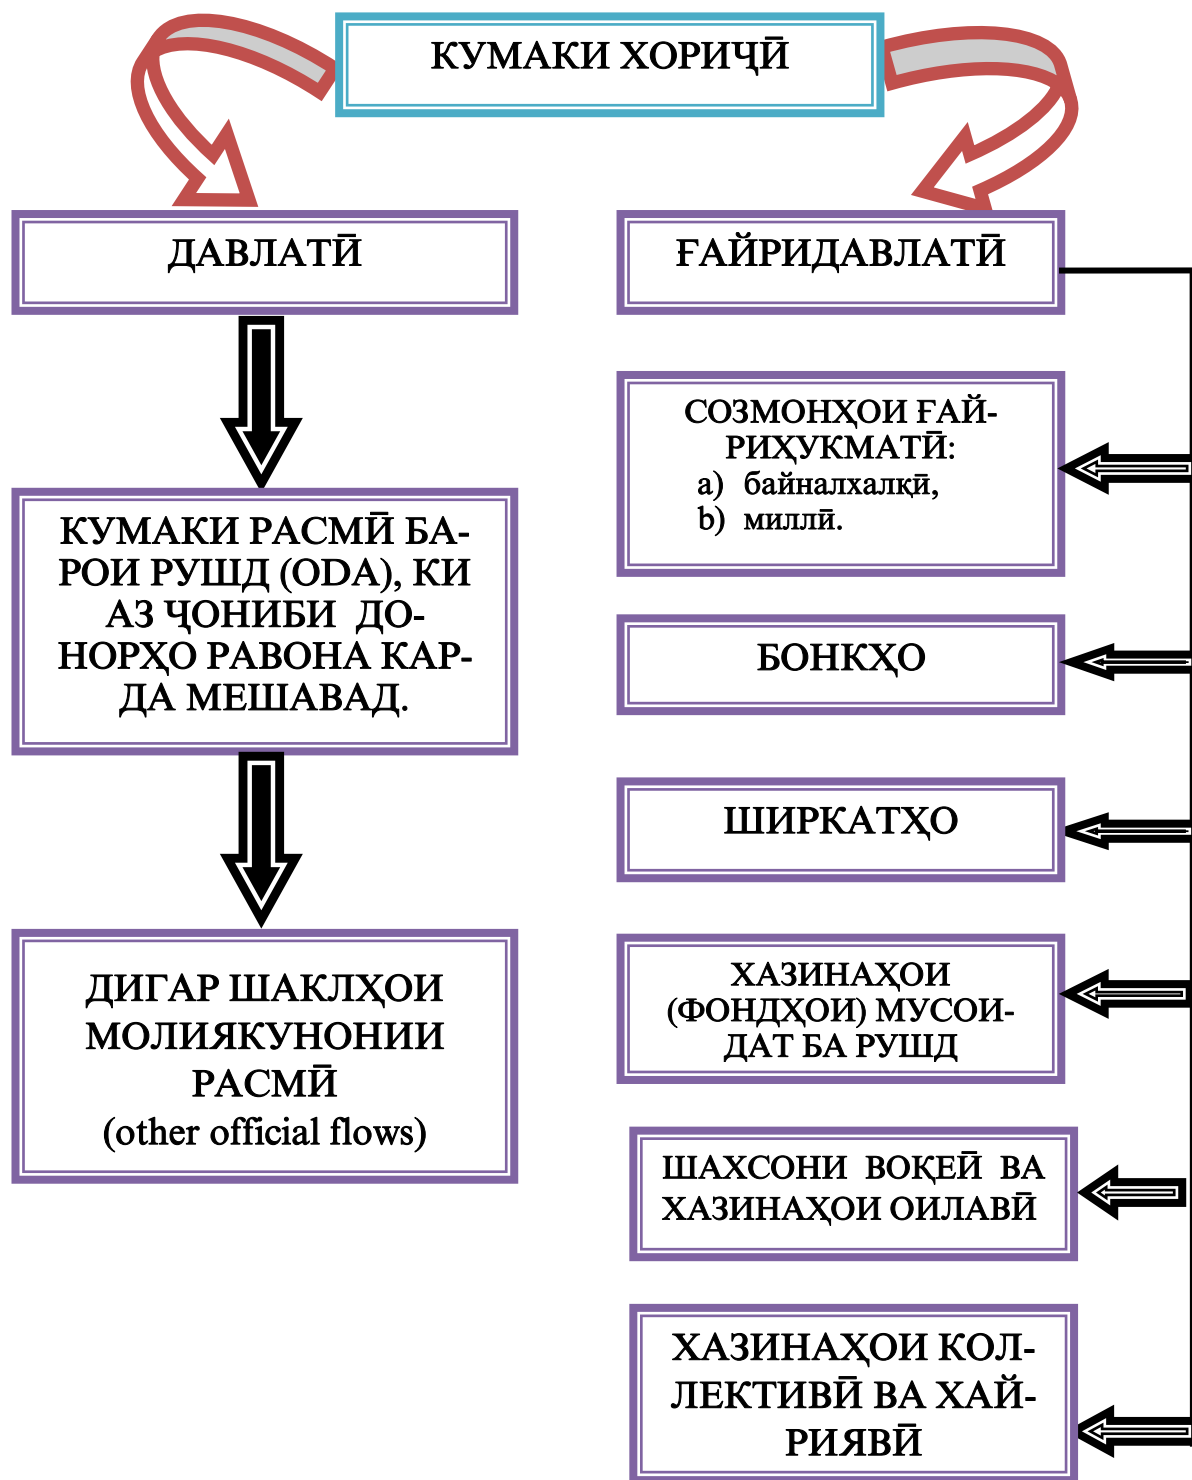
КУМАКИ ХОРИҶӢ

ДАВЛАТӢ

ҒАЙРИДАВЛАТӢ

КУМАКИ РАСМӢ БАРОИ РУШД (ODA), КИ АЗ ҶОНИБИ ДОНОРҲО РАВОНА КАРДА МЕШАВАД.

ДИГАР ШАКЛҲОИ МОЛИЯКУНОНИИ РАСМӢ
(other official flows)

СОЗМОНҲОИ ҒАЙРИҲУКМАТӢ:
a) байналхалқӣ,
b) миллӣ.

БОНКҲО

ШИРКАТҲО

ХАЗИНАҲОИ (ФОНДҲОИ) МУСОИДАТ БА РУШД

ШАХСОНИ ВОҚЕӢ ВА ХАЗИНАҲОИ ОИЛАВӢ

ХАЗИНАҲОИ КОЛЛЕКТИВӢ ВА ХАЙРИЯВӢ